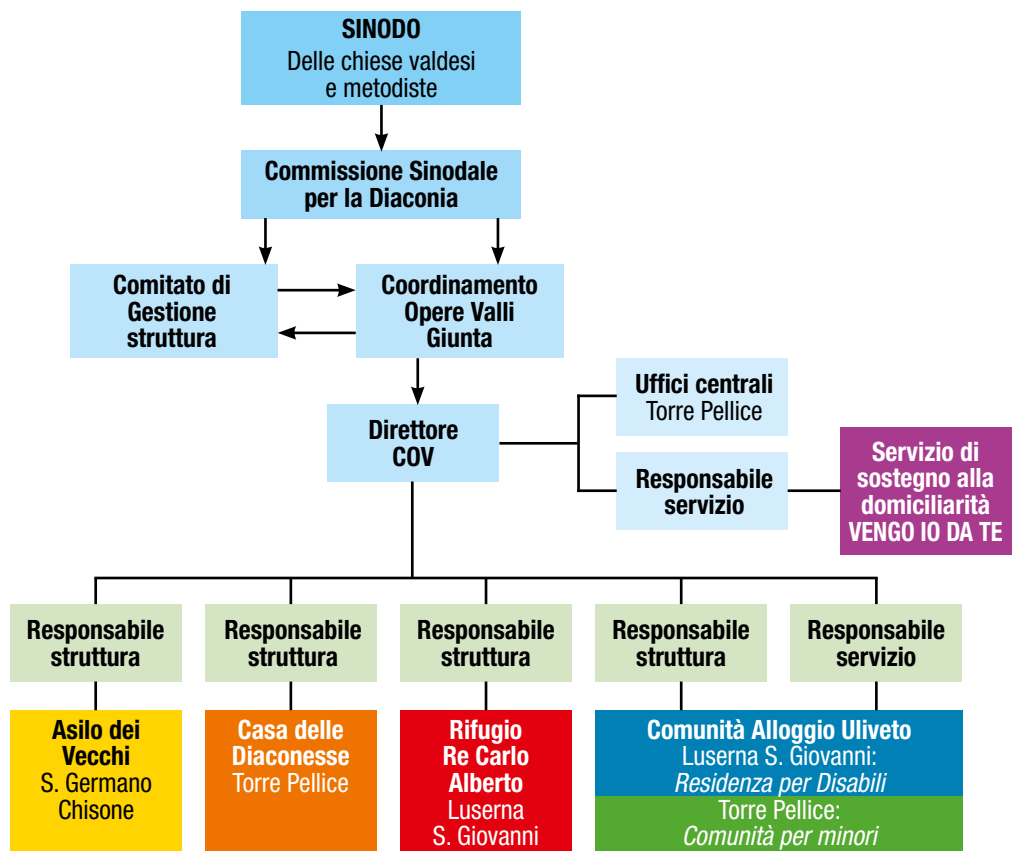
SINODO
Delle chiese valdesi e metodiste

Commissione Sinodale per la Diaconia

Comitato di Gestione struttura

Coordinamento Opere Valli Giunta

Uffici centrali
Torre Pellice

Direttore COV

Responsabile servizio

Servizio di sostegno alla domiciliarità VENGO IO DA TE

Responsabile struttura

Responsabile struttura

Responsabile struttura

Responsabile struttura

Responsabile servizio

Asilo dei Vecchi
S. Germano Chisone

Casa delle Diaconesse
Torre Pellice

Rifugio Re Carlo Alberto
Luserna S. Giovanni

Comunità Alloggio Uliveto
Luserna S. Giovanni:
*Residenza per Disabili*
Torre Pellice:
*Comunità per minori*